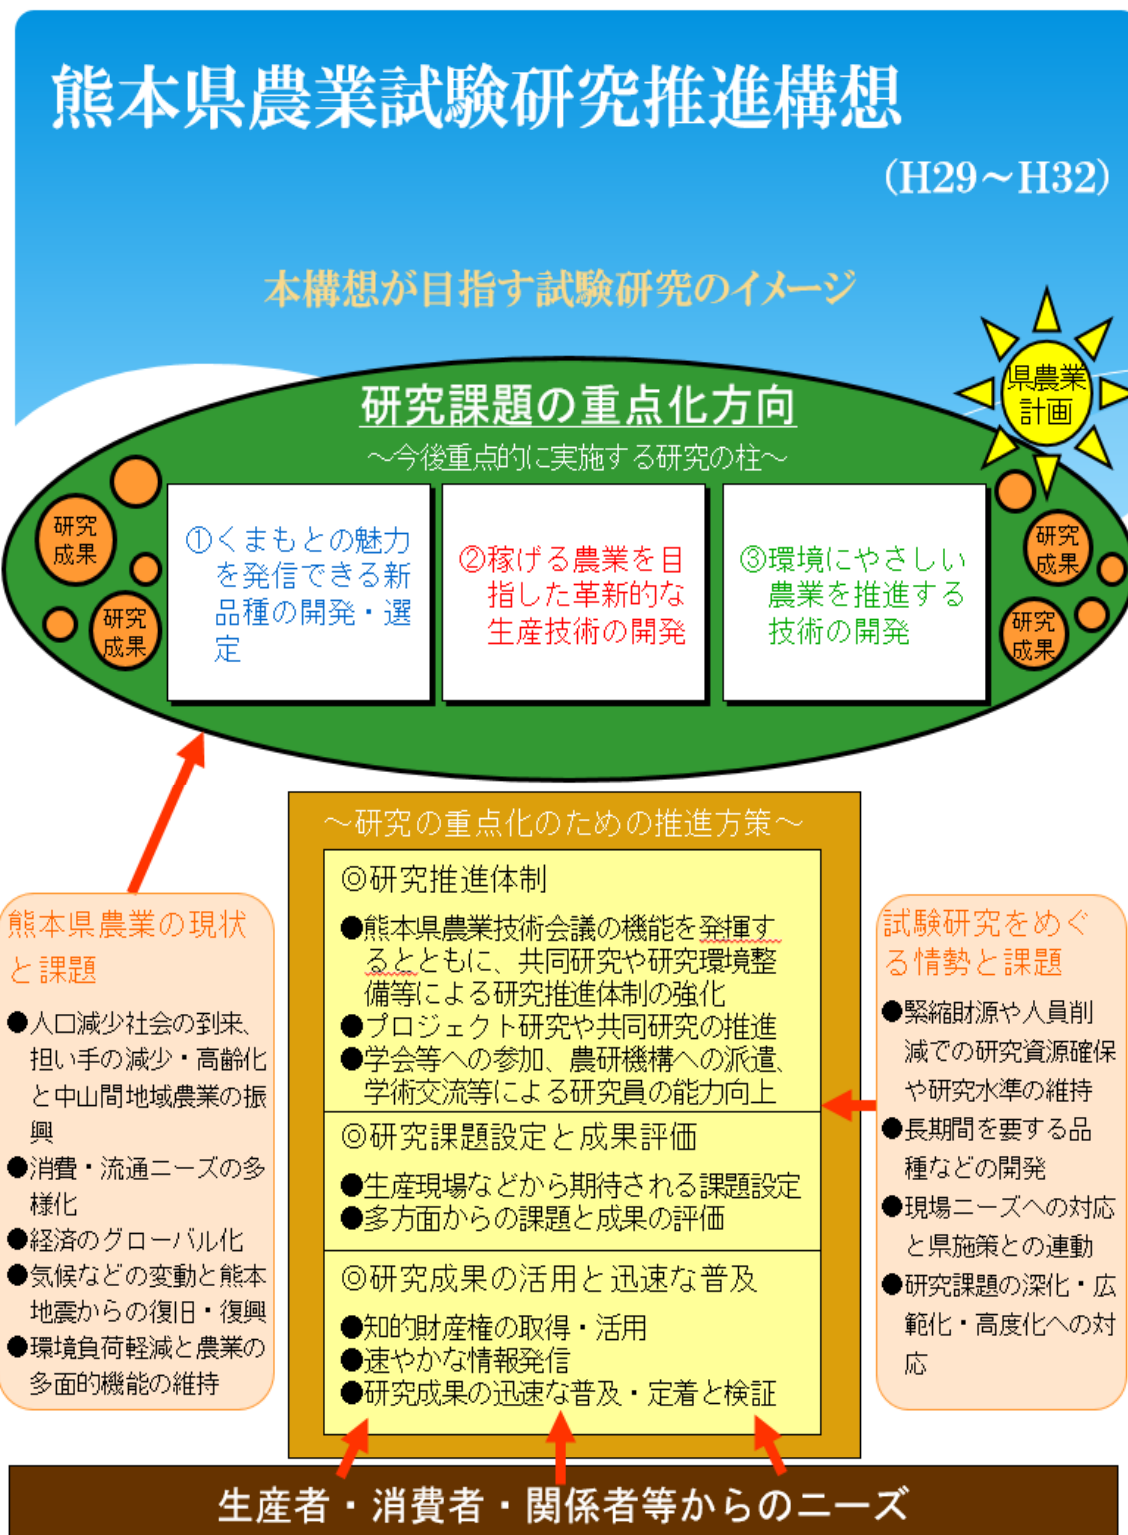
熊本県農業試験研究推進構想

(H29～H32)

本構想が目指す試験研究のイメージ

県農業計画

研究課題の重点化方向

～今後重点的に実施する研究の柱～

研究成果

研究成果

①くまもとの魅力を発信できる新品種の開発・選定

②稼げる農業を目指した革新的な生産技術の開発

③環境にやさしい農業を推進する技術の開発

研究成果

研究成果

～研究の重点化のための推進方策～

◎研究推進体制

●熊本県農業技術会議の機能を発揮するとともに、共同研究や研究環境整備等による研究推進体制の強化
●プロジェクト研究や共同研究の推進
●学会等への参加、農研機構への派遣、学術交流等による研究員の能力向上

◎研究課題設定と成果評価

●生産現場などから期待される課題設定
●多方面からの課題と成果の評価

◎研究成果の活用と迅速な普及

●知的財産権の取得・活用
●速やかな情報発信
●研究成果の迅速な普及・定着と検証

熊本県農業の現状と課題

●人口減少社会の到来、担い手の減少・高齢化と中山間地域農業の振興
●消費・流通ニーズの多様化
●経済のグローバル化
●気候などの変動と熊本地震からの復旧・復興
●環境負荷軽減と農業の多面的機能の維持

試験研究をめぐる情勢と課題

●緊縮財源や人員削減での研究資源確保や研究水準の維持
●長期間を要する品種などの開発
●現場ニーズへの対応と県施策との連動
●研究課題の深化・広範化・高度化への対応

生産者・消費者・関係者等からのニーズ